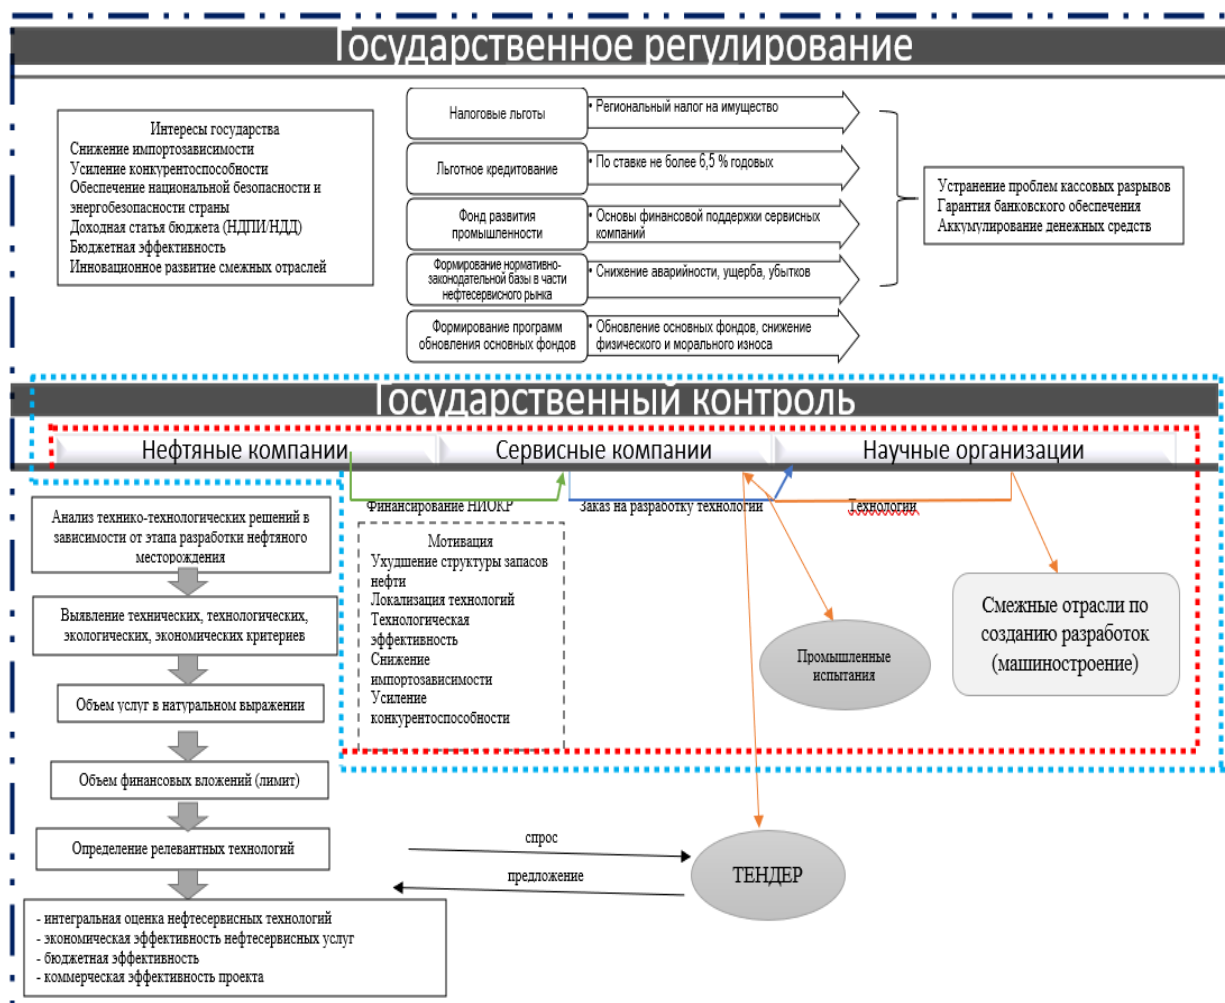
Государственное регулирование

Интересы государства
Снижение импортозависимости
Усиление конкурентоспособности
Обеспечение национальной безопасности и энергобезопасности страны
Доходная статья бюджета (НДПИ/НДД)
Бюджетная эффективность
Инновационное развитие смежных отраслей

Налоговые льготы
• Региональный налог на имущество

Льготное кредитование
• По ставке не более 6,5 % годовых

Фонд развития промышленности
• Основы финансовой поддержки сервисных компаний

Формирование нормативно-законодательной базы в части нефтесервисного рынка
• Снижение аварийности, ущерба, убытков

Формирование программ обновления основных фондов
• Обновление основных фондов, снижение физического и морального износа

Устранение проблем кассовых разрывов
Гарантия банковского обеспечения
Аккумулирование денежных средств

Государственный контроль

Нефтяные компании
Сервисные компании
Научные организации

Финансирование НИОКР
Заказ на разработку технологии
Технологии

Анализ технико-технологических решений в зависимости от этапа разработки нефтяного месторождения

Выявление технических, технологических, экологических, экономических критериев

Объем услуг в натуральном выражении

Объем финансовых вложений (лимит)

Определение релевантных технологий

- интегральная оценка нефтесервисных технологий
- экономическая эффективность нефтесервисных услуг
- бюджетная эффективность
- коммерческая эффективность проекта

Мотивация
Ухудшение структуры запасов нефти
Локализация технологий
Технологическая эффективность
Снижение импортозависимости
Усиление конкурентоспособности

Промышленные испытания

Смежные отрасли по созданию разработок (машиностроение)

спрос
предложение
ТЕНДЕР